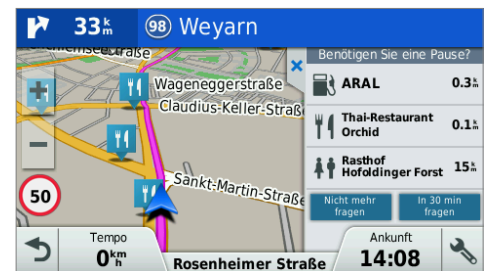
33 $^{k}_{m}$ 98 Weyarn

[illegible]straße

Wageneggerstraße

Claudius-Keller-Straß

Sankt-Martin-Straße

+

−

50

×

Benötigen Sie eine Pause?

ARAL 0.3 $^{k}_{m}$

Thai-Restaurant Orchid 0.1 $^{k}_{m}$

Rasthof Hofoldinger Forst 15 $^{k}_{m}$

Nicht mehr fragen

In 30 min fragen

Tempo

0 $^{km}_{h}$

Rosenheimer Straße

Ankunft

14:08